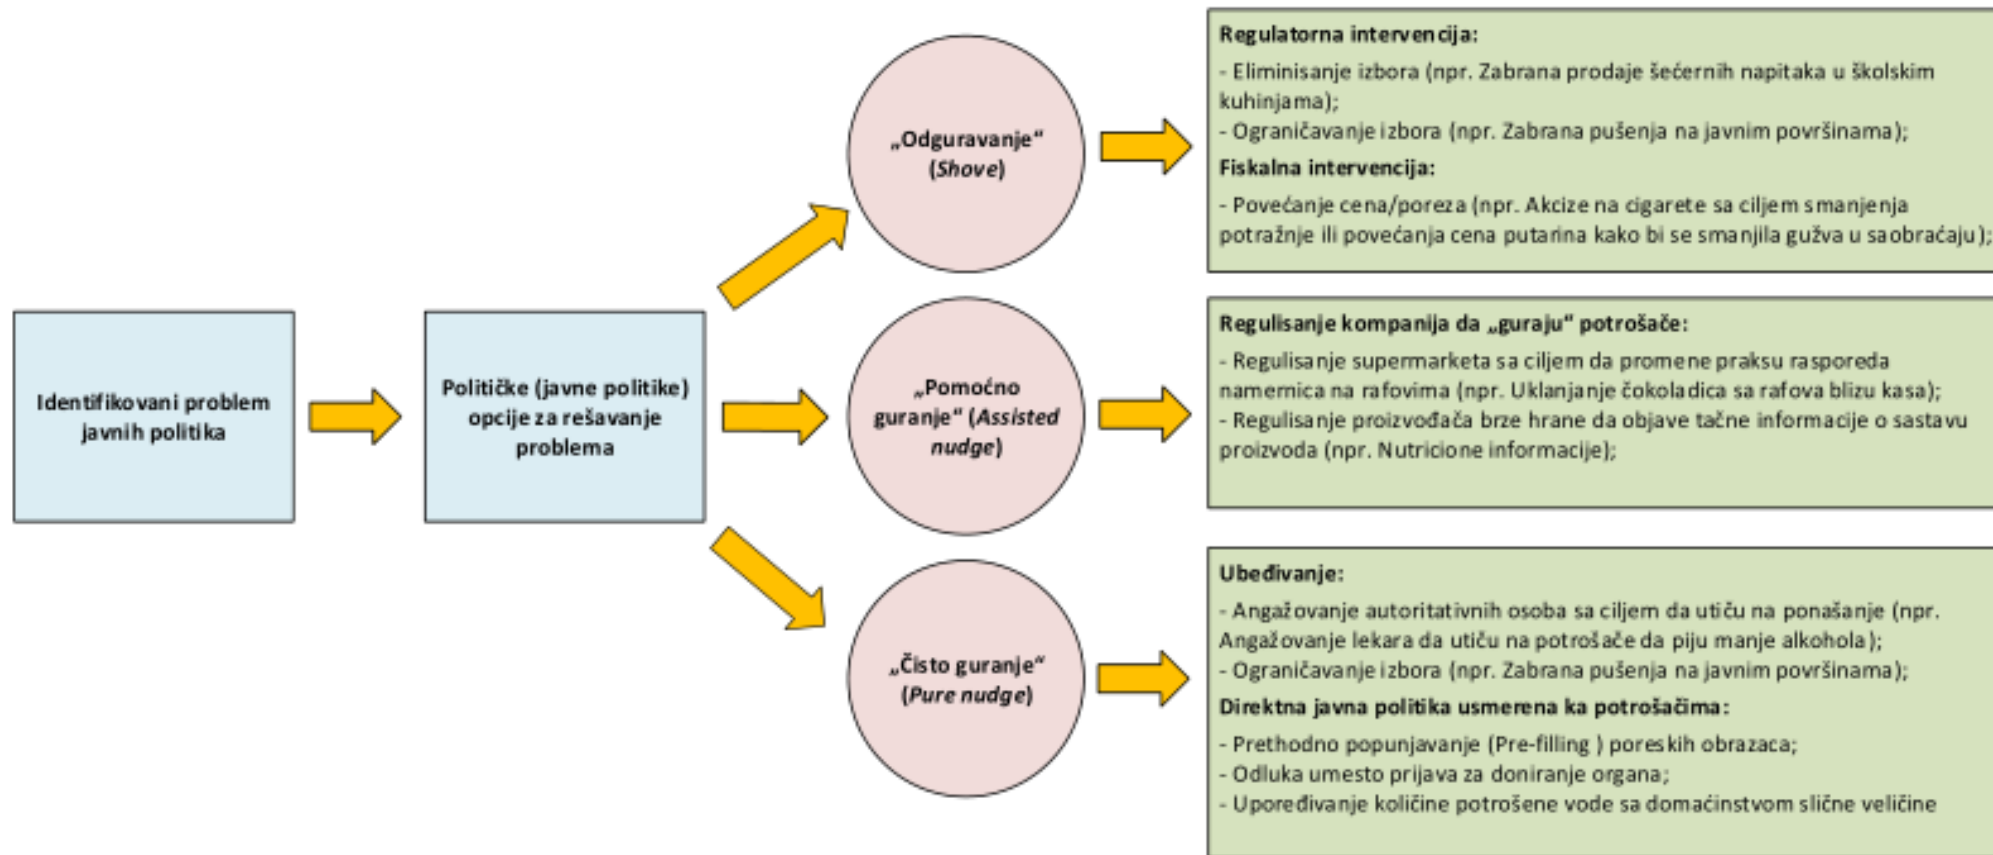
Identifikovani problem javnih politika

Političke (javne politike) opcije za rešavanje problema

„Odguravanje“ (*Shove*)

„Pomoćno guranje“ (*Assisted nudge*)

„Čisto guranje“ (*Pure nudge*)

**Regulatorna intervencija:**
- Eliminisanje izbora (npr. Zabrana prodaje šećernih napitaka u školskim kuhinjama);
- Ograničavanje izbora (npr. Zabrana pušenja na javnim površinama);
**Fiskalna intervencija:**
- Povećanje cena/poreza (npr. Akcize na cigarete sa ciljem smanjenja potražnje ili povećanja cena putarina kako bi se smanjila gužva u saobraćaju);

**Regulisanje kompanija da „guraju“ potrošače:**
- Regulisanje supermarketa sa ciljem da promene praksu rasporeda namernica na rafovima (npr. Uklanjanje čokoladica sa rafova blizu kasa);
- Regulisanje proizvođača brze hrane da objave tačne informacije o sastavu proizvoda (npr. Nutricione informacije);

**Ubeđivanje:**
- Angažovanje autoritativnih osoba sa ciljem da utiču na ponašanje (npr. Angažovanje lekara da utiču na potrošače da piju manje alkohola);
- Ograničavanje izbora (npr. Zabrana pušenja na javnim površinama);
**Direktna javna politika usmerena ka potrošačima:**
- Prethodno popunjavanje (Pre-filling ) poreskih obrazaca;
- Odluka umesto prijava za doniranje organa;
- Upoređivanje količine potrošene vode sa domaćinstvom slične veličine